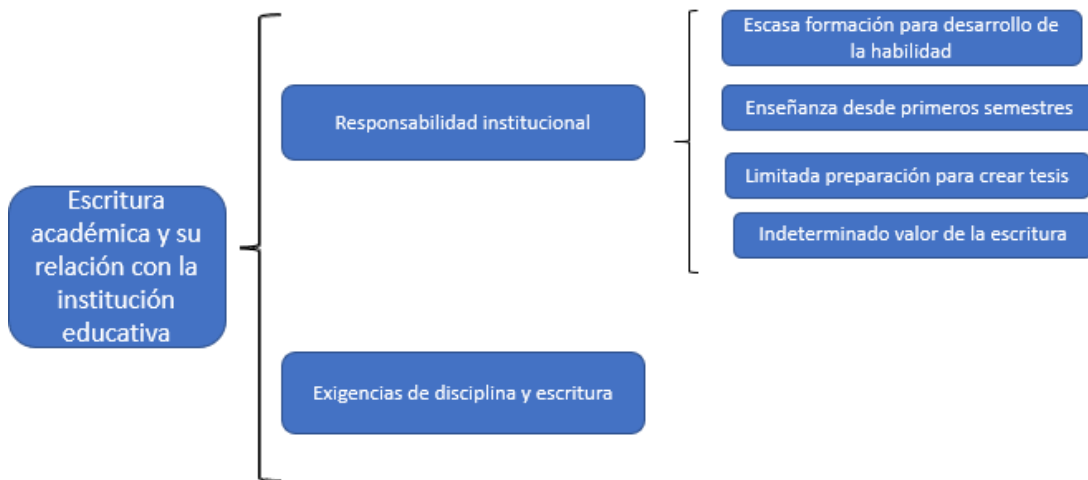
Escritura académica y su relación con la institución educativa

Responsabilidad institucional

Escasa formación para desarrollo de la habilidad

Enseñanza desde primeros semestres

Limitada preparación para crear tesis

Indeterminado valor de la escritura

Exigencias de disciplina y escritura